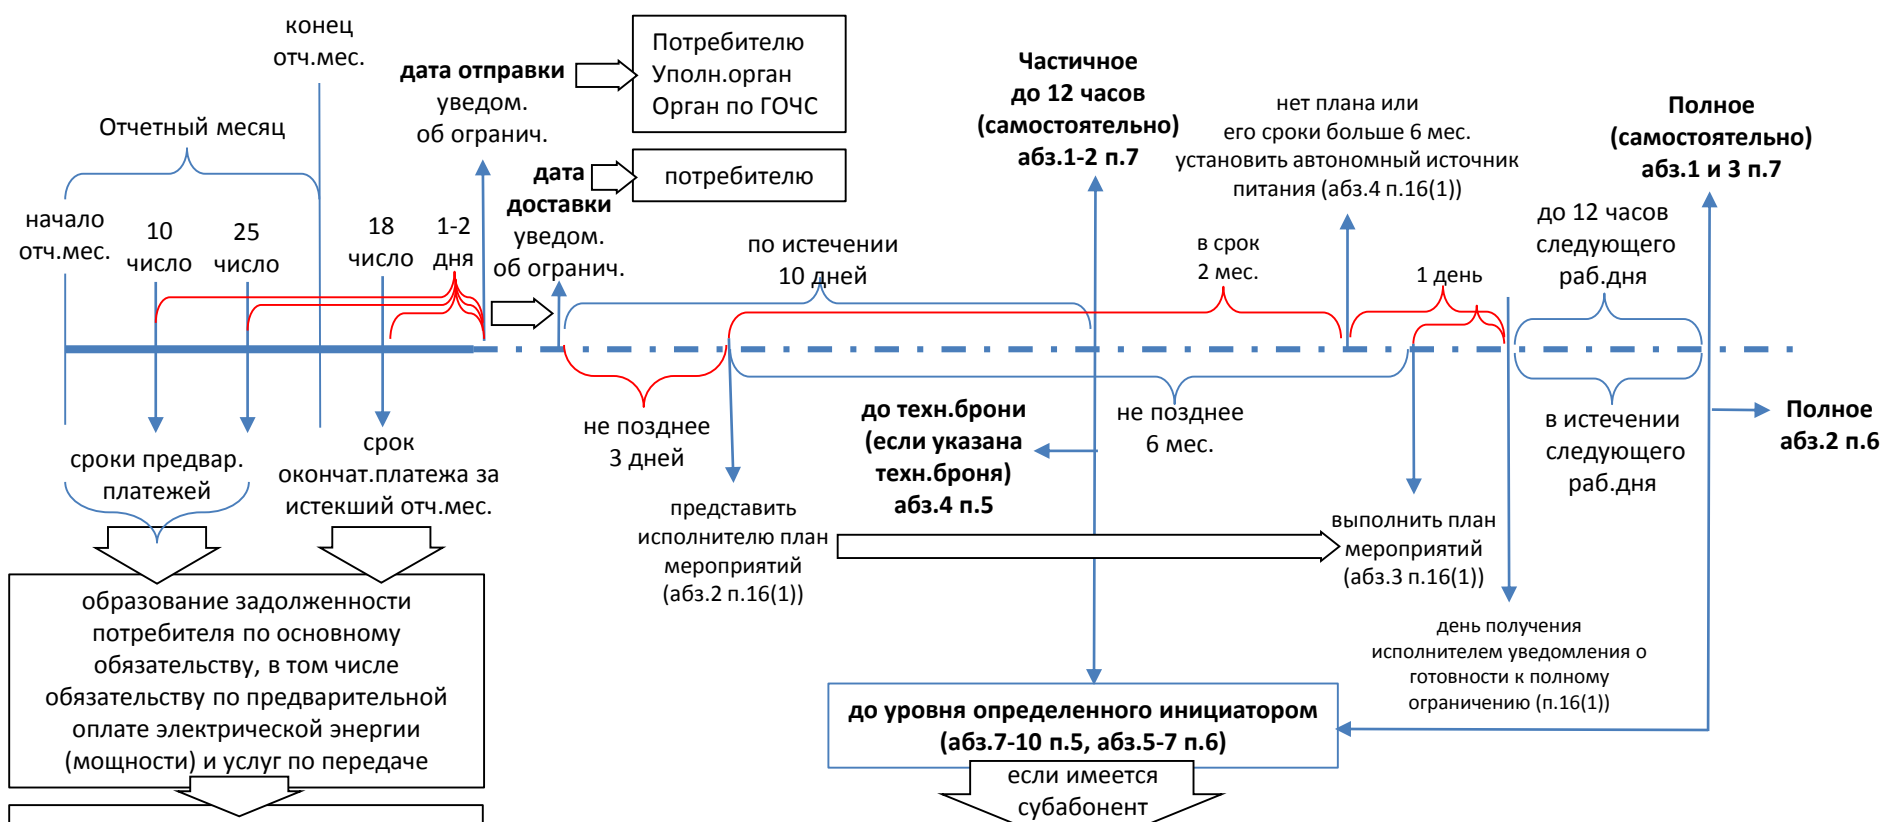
конец отч.мес.

Отчетный месяц

начало отч.мес.

10 число

25 число

18 число

1-2 дня

**дата отправки** уведом. об огранич.

Потребителю
Уполн.орган
Орган по ГОЧС

**дата доставки** уведом. об огранич.

потребителю

по истечении 10 дней

**Частичное до 12 часов (самостоятельно) абз.1-2 п.7**

нет плана или его сроки больше 6 мес. установить автономный источник питания (абз.4 п.16(1))

в срок 2 мес.

1 день

до 12 часов следующего раб.дня

**Полное (самостоятельно) абз.1 и 3 п.7**

сроки предвар. платежей

срок окончат.платежа за истекший отч.мес.

не позднее 3 дней

представить исполнителю план мероприятий (абз.2 п.16(1))

**до техн.брони (если указана техн.броня) абз.4 п.5**

не позднее 6 мес.

выполнить план мероприятий (абз.3 п.16(1))

в истечении следующего раб.дня

**Полное абз.2 п.6**

день получения исполнителем уведомления о готовности к полному ограничению (п.16(1))

образование задолженности потребителя по основному обязательству, в том числе обязательству по предварительной оплате электрической энергии (мощности) и услуг по передаче

**до уровня определенного инициатором (абз.7-10 п.5, абз.5-7 п.6)**

если имеется субабонент